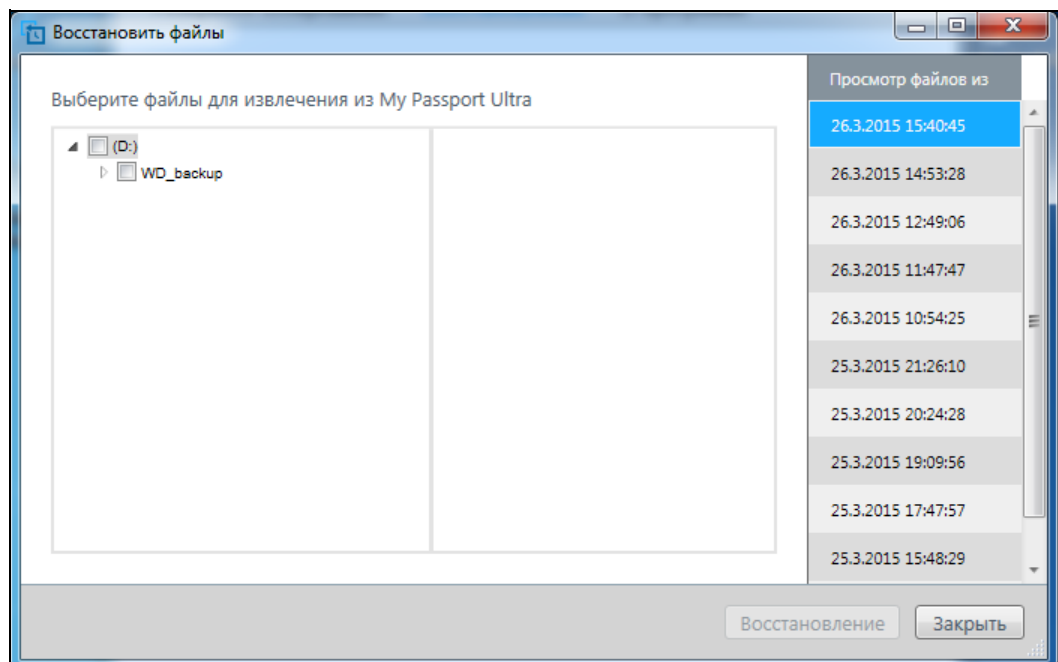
Восстановить файлы

Выберите файлы для извлечения из My Passport Ultra

(D:)
WD_backup

Просмотр файлов из
26.3.2015 15:40:45
26.3.2015 14:53:28
26.3.2015 12:49:06
26.3.2015 11:47:47
26.3.2015 10:54:25
25.3.2015 21:26:10
25.3.2015 20:24:28
25.3.2015 19:09:56
25.3.2015 17:47:57
25.3.2015 15:48:29

Восстановление
Закрыть